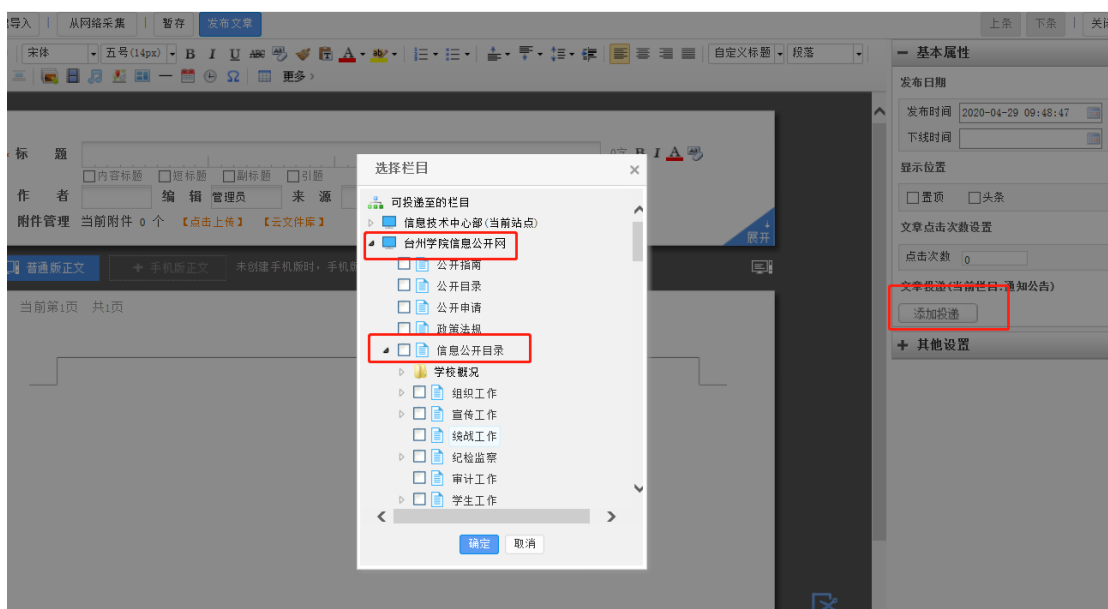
导入 | 从网络采集 | 暂存 发布文章

上条 下条 | 关

宋体 五号(14px) B I U 更多 自定义标题 段落

标 题
□内容标题 □短标题 □副标题 □引题
作 者 编 辑 管理员 来 源
附件管理 当前附件 0 个 【点击上传】 【云文件库】

展开

普通新正文 + 手机新正文 未创建手机版时，手机

当前第1页 共1页

选择栏目

可投递至的栏目
信息技术中心部(当前站点)
台州学院信息公开网
公开指南
公开目录
公开申请
政策法规
信息公开目录
学校概况
组织工作
宣传工作
统战工作
纪检监察
审计工作
学生工作

确定 取消

基本属性
发布日期
发布时间 2020-04-29 09:48:47
下线时间
显示位置
□置顶 □头条
文章点击次数设置
点击次数 0
文章投递(当前栏目:通知公告)
添加投递
+ 其他设置